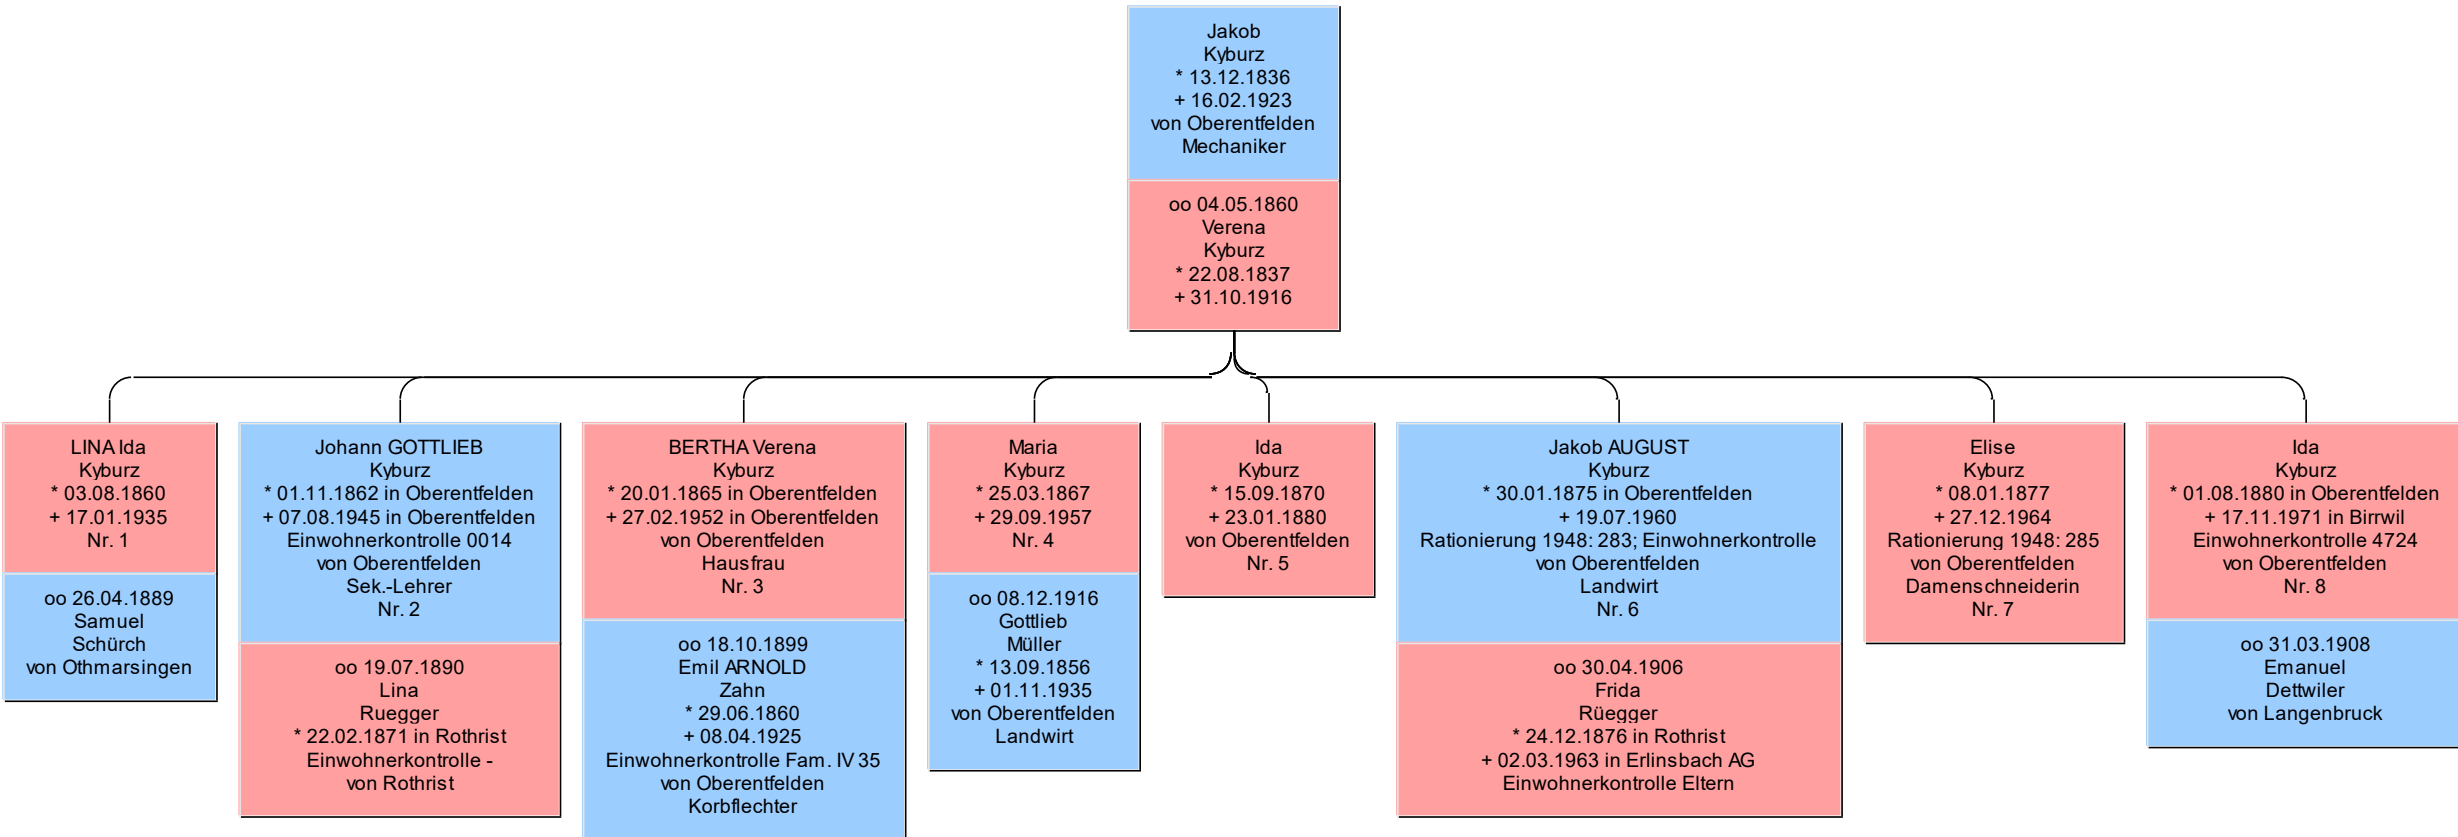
Jakob
Kyburz
* 13.12.1836
+ 16.02.1923
von Oberentfelden
Mechaniker

oo 04.05.1860
Verena
Kyburz
* 22.08.1837
+ 31.10.1916

LINA Ida
Kyburz
* 03.08.1860
+ 17.01.1935
Nr. 1

oo 26.04.1889
Samuel
Schürch
von Othmarsingen

Johann GOTTLIEB
Kyburz
* 01.11.1862 in Oberentfelden
+ 07.08.1945 in Oberentfelden
Einwohnerkontrolle 0014
von Oberentfelden
Sek.-Lehrer
Nr. 2

oo 19.07.1890
Lina
Ruegger
* 22.02.1871 in Rothrist
Einwohnerkontrolle -
von Rothrist

BERTHA Verena
Kyburz
* 20.01.1865 in Oberentfelden
+ 27.02.1952 in Oberentfelden
von Oberentfelden
Hausfrau
Nr. 3

oo 18.10.1899
Emil ARNOLD
Zahn
* 29.06.1860
+ 08.04.1925
Einwohnerkontrolle Fam. IV 35
von Oberentfelden
Korbflechter

Maria
Kyburz
* 25.03.1867
+ 29.09.1957
Nr. 4

oo 08.12.1916
Gottlieb
Müller
* 13.09.1856
+ 01.11.1935
von Oberentfelden
Landwirt

Ida
Kyburz
* 15.09.1870
+ 23.01.1880
von Oberentfelden
Nr. 5

Jakob AUGUST
Kyburz
* 30.01.1875 in Oberentfelden
+ 19.07.1960
Rationierung 1948: 283; Einwohnerkontrolle
von Oberentfelden
Landwirt
Nr. 6

oo 30.04.1906
Frida
Rüegger
* 24.12.1876 in Rothrist
+ 02.03.1963 in Erlinsbach AG
Einwohnerkontrolle Eltern

Elise
Kyburz
* 08.01.1877
+ 27.12.1964
Rationierung 1948: 285
von Oberentfelden
Damenschneiderin
Nr. 7

Ida
Kyburz
* 01.08.1880 in Oberentfelden
+ 17.11.1971 in Birrwil
Einwohnerkontrolle 4724
von Oberentfelden
Nr. 8

oo 31.03.1908
Emanuel
Dettwiler
von Langenbruck